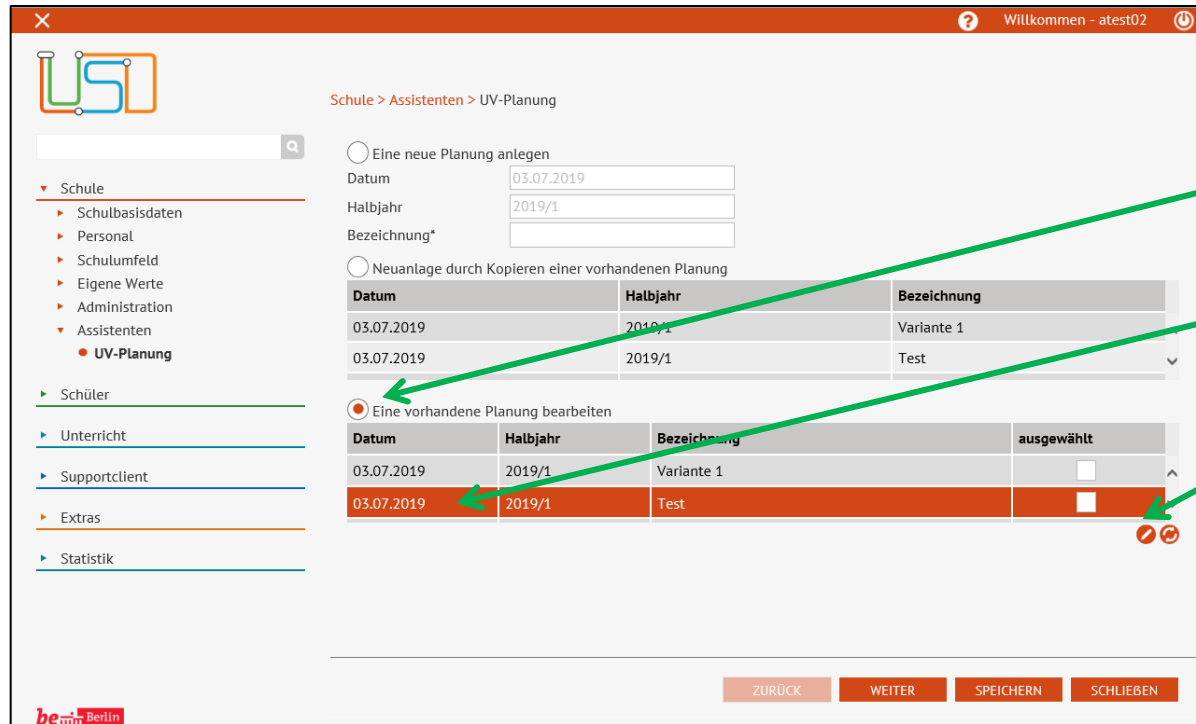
Willkommen - atest02

Schule > Assistenten > UV-Planung

Schule
Schulbasisdaten
Personal
Schulumfeld
Eigene Werte
Administration
Assistenten
UV-Planung
Schüler
Unterricht
Supportclient
Extras
Statistik

Eine neue Planung anlegen
Datum 03.07.2019
Halbjahr 2019/1
Bezeichnung*

Neuanlage durch Kopieren einer vorhandenen Planung

| Datum | Halbjahr | Bezeichnung |
|---|---|---|
| 03.07.2019 | 2019/1 | Variante 1 |
| 03.07.2019 | 2019/1 | Test |

Eine vorhandene Planung bearbeiten

| Datum | Halbjahr | Bezeichnung | ausgewählt |
|---|---|---|---|
| 03.07.2019 | 2019/1 | Variante 1 | |
| 03.07.2019 | 2019/1 | Test | |

ZURÜCK WEITER SPEICHERN SCHLIEßEN

be Berlin